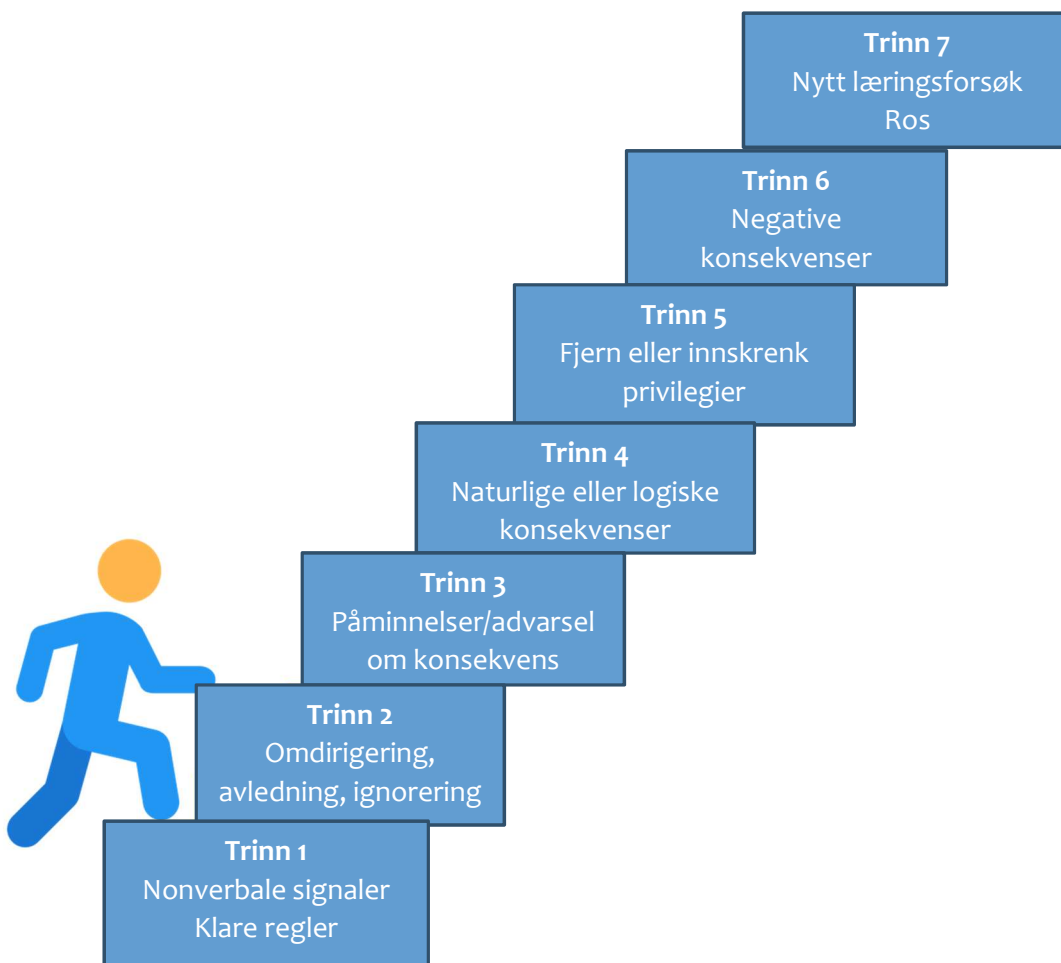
Trinn 7
Nytt læringsforsøk
Ros

Trinn 6
Negative konsekvenser

Trinn 5
Fjern eller innskrenk privilegier

Trinn 4
Naturlige eller logiske konsekvenser

Trinn 3
Påminnelser/advarsel om konsekvens

Trinn 2
Omdirigering, avledning, ignorering

Trinn 1
Nonverbale signaler
Klare regler